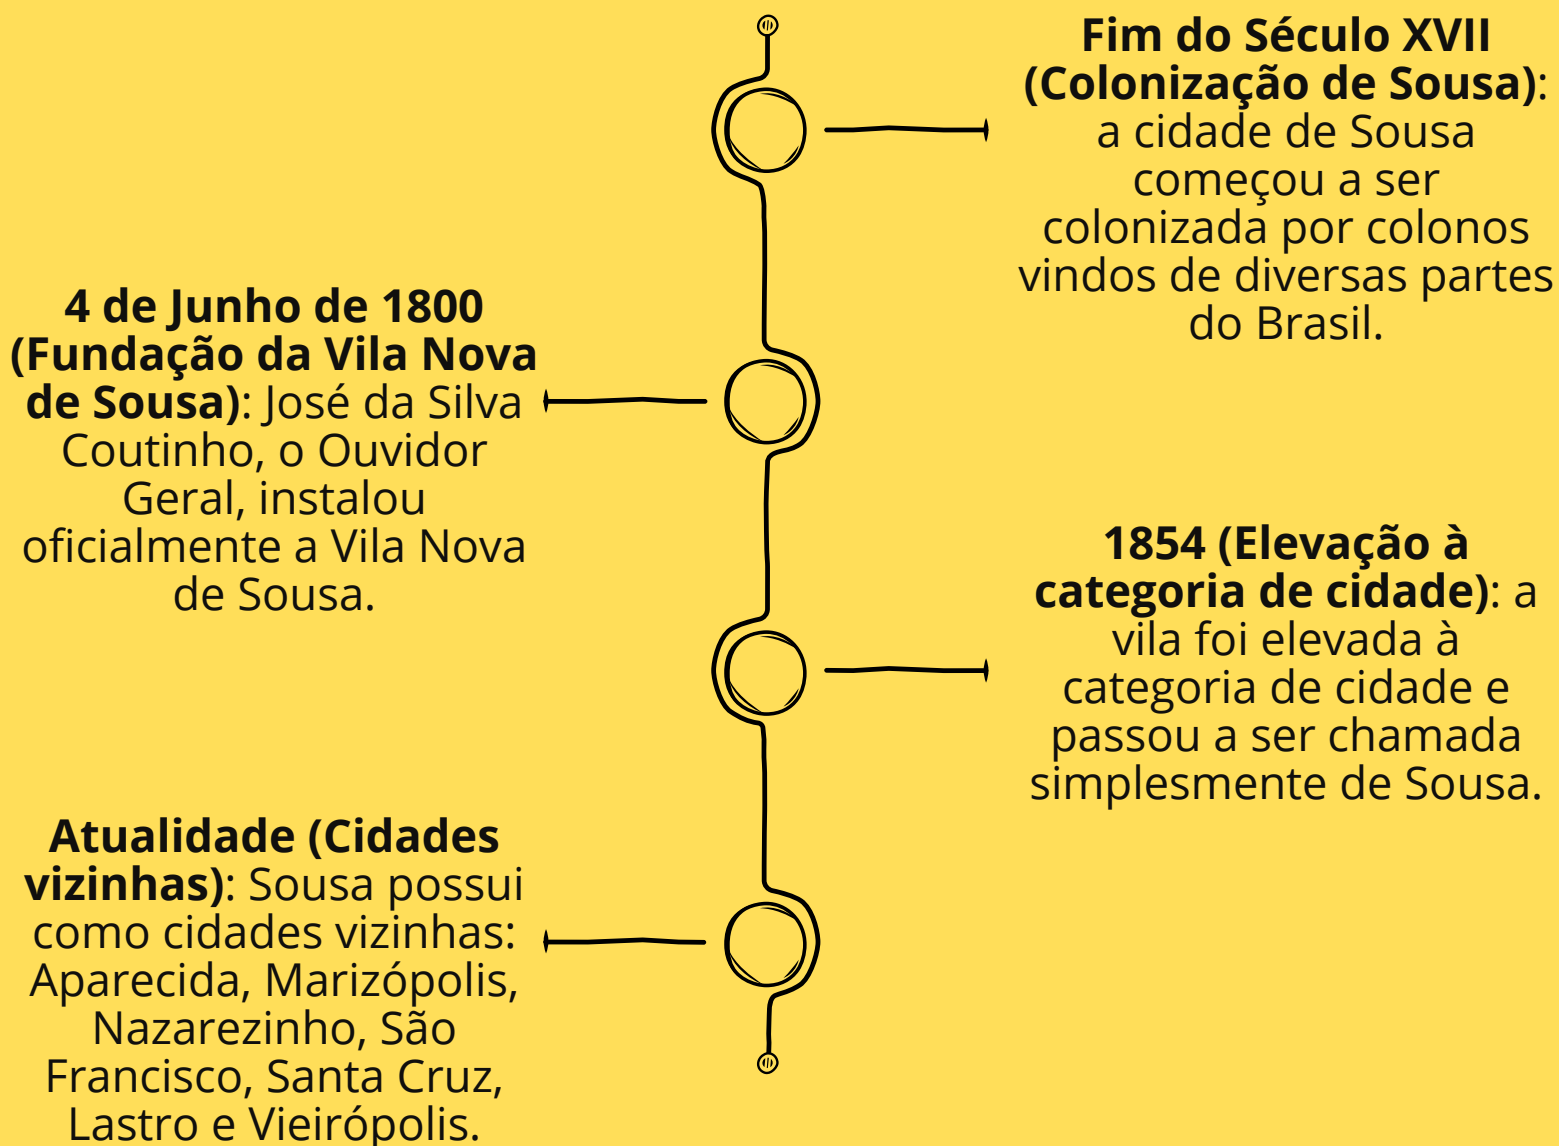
**Fim do Século XVII (Colonização de Sousa)**: a cidade de Sousa começou a ser colonizada por colonos vindos de diversas partes do Brasil.

**4 de Junho de 1800 (Fundação da Vila Nova de Sousa)**: José da Silva Coutinho, o Ouvidor Geral, instalou oficialmente a Vila Nova de Sousa.

**1854 (Elevação à categoria de cidade)**: a vila foi elevada à categoria de cidade e passou a ser chamada simplesmente de Sousa.

**Atualidade (Cidades vizinhas)**: Sousa possui como cidades vizinhas: Aparecida, Marizópolis, Nazarezinho, São Francisco, Santa Cruz, Lastro e Vieirópolis.